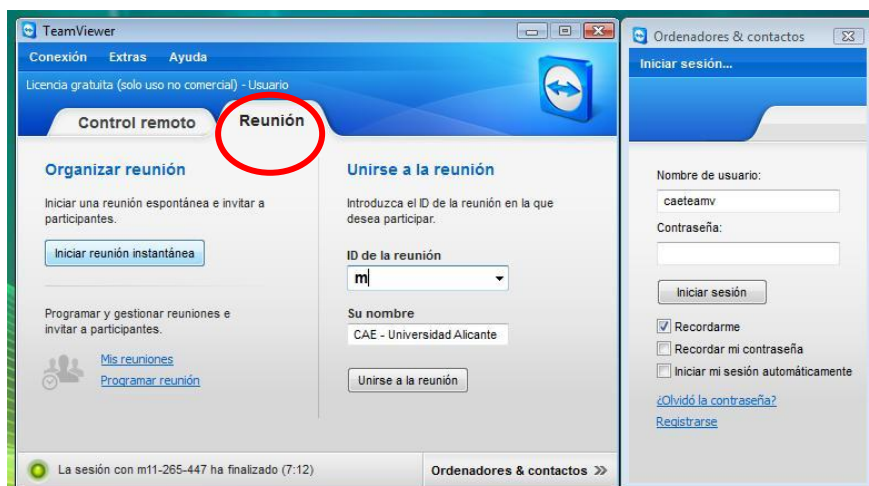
TeamViewer

Conexión Extras Ayuda

Licencia gratuita (solo uso no comercial) - Usuario

Control remoto Reunión

Organizar reunión

Iniciar una reunión espontánea e invitar a participantes.

Iniciar reunión instantánea

Programar y gestionar reuniones e invitar a participantes.

Mis reuniones
Programar reunión

Unirse a la reunión

Introduzca el ID de la reunión en la que desea participar.

ID de la reunión
m

Su nombre
CAE - Universidad Alicante

Unirse a la reunión

La sesión con m11-265-447 ha finalizado (7:12)

Ordenadores & contactos

Ordenadores & contactos

Iniciar sesión...

Nombre de usuario:
caeteamv

Contraseña:

Iniciar sesión

Recordarme
Recordar mi contraseña
Iniciar mi sesión automáticamente

¿Olvidó la contraseña?
Registrarse